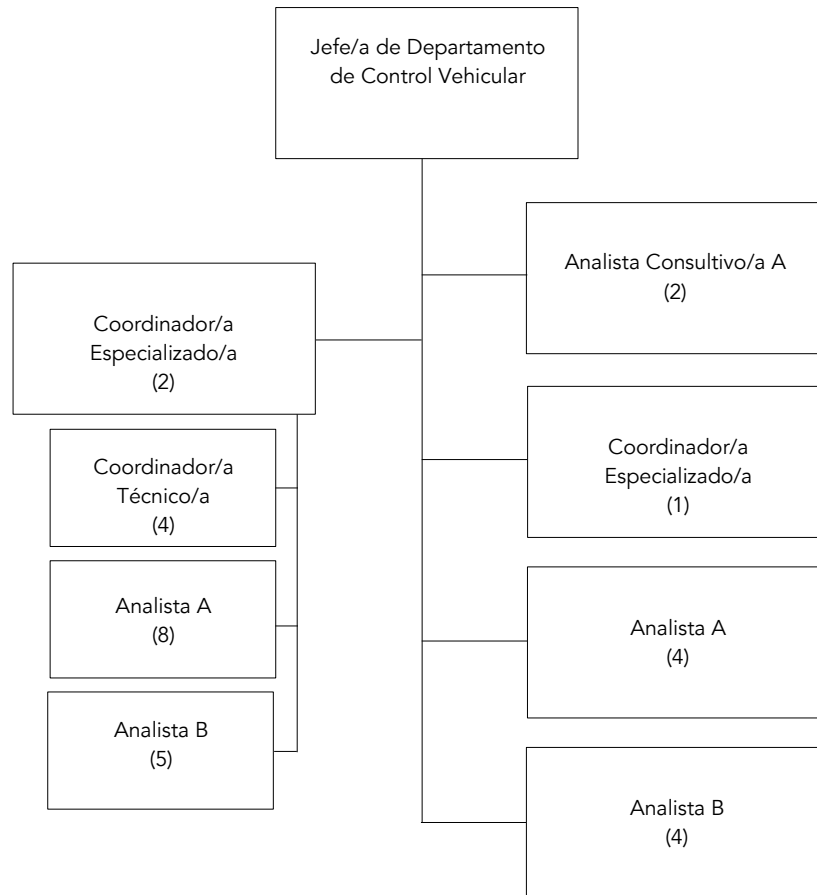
Jefe/a de Departamento de Control Vehicular

Analista Consultivo/a A
(2)

Coordinador/a Especializado/a
(2)

Coordinador/a Técnico/a
(4)

Analista A
(8)

Analista B
(5)

Coordinador/a Especializado/a
(1)

Analista A
(4)

Analista B
(4)